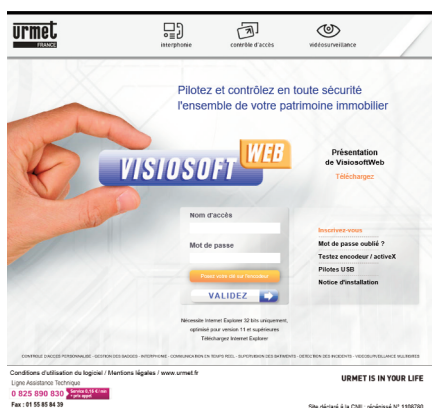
urmet
FRANCE

interphonie contrôle d'accès vidéosurveillance

Pilotez et contrôlez en toute sécurité
l'ensemble de votre patrimoine immobilier

VISIOSOFT WEB

Présentation
de VisiosoftWeb
Téléchargez

Nom d'accès

Mot de passe

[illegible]

VALIDEZ

Inscrivez-vous
Mot de passe oublié ?
Testez encodeur / activeX
Pilotes USB
Notice d'installation

Nécessite Internet Explorer 32 bits uniquement, optimisé pour version 11 et supérieures
Téléchargez Internet Explorer

CONTRÔLE D'ACCÈS PERSONNALISÉ · GESTION DES BADGES · INTERPHONIE · COMMUNICATION EN TEMPS RÉEL · SUPERVISION DES BÂTIMENTS · DÉTECTION DES INCIDENTS · VIDÉOSURVEILLANCE NUMÉRIQUE

Conditions d'utilisation du logiciel / Mentions légales / www.urmet.fr
Ligne Assistance Technique
0 825 890 830 Service 0,15 € / min + prix appel
Fax : 01 55 85 84 39

URMET IS IN YOUR LIFE

Site déclaré à la CNIL : récépissé N° 1106780